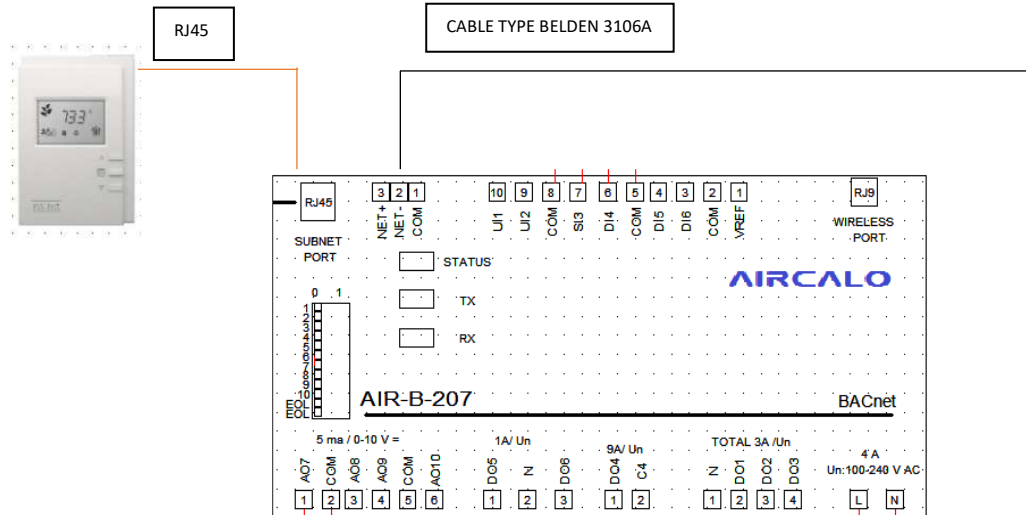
RJ45

CABLE TYPE BELDEN 3106A

73.3°

RJ45

SUBNET PORT

3 2 1
NET+ NET- COM

10 9 8 7 6 5 4 3 2 1
UI1 UI2 COM SI3 DI4 COM DI5 DI6 COM VREF

RJ9

WIRELESS PORT

STATUS

TX

RX

AIRCALO

0 1
1 2 3 4 5 6 7 8 9 10 EOL EOL

AIR-B-207

BACnet

5 ma / 0-10 V =

AO7 COM AO8 AO9 COM AO10
1 2 3 4 5 6

1A/ Un

DO5 N DO6
1 2 3

9A/ Un

DO4 C4
1 2

TOTAL 3A /Un

N DO1 DO2 DO3
1 2 3 4

4 A
Un:100-240 V AC

L N